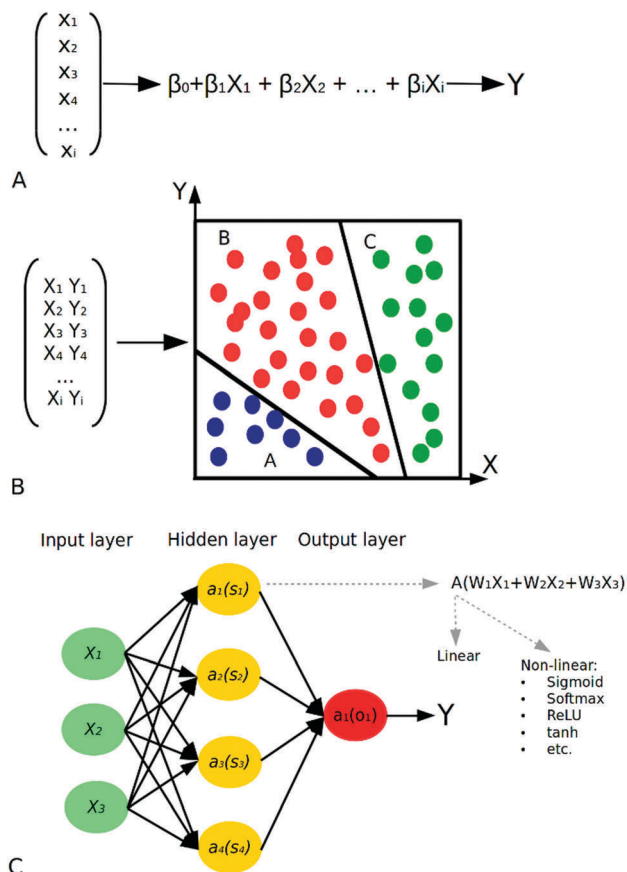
$\begin{pmatrix} X_1 \\ X_2 \\ X_3 \\ X_4 \\ \dots \\ X_i \end{pmatrix}$ → $\beta_0+\beta_1X_1 + \beta_2X_2 + \dots + \beta_iX_i$ → Y

A

$\begin{pmatrix} X_1\ Y_1 \\ X_2\ Y_2 \\ X_3\ Y_3 \\ X_4\ Y_4 \\ \dots \\ X_i\ Y_i \end{pmatrix}$

Y

B

C

A

X

B

Input layer

Hidden layer

Output layer

$X_1$

$X_2$

$X_3$

$a_1(s_1)$

$a_2(s_2)$

$a_3(s_3)$

$a_4(s_4)$

$a_1(o_1)$

Y

$A(W_1X_1+W_2X_2+W_3X_3)$

Linear

Non-linear:
• Sigmoid
• Softmax
• ReLU
• tanh
• etc.

C